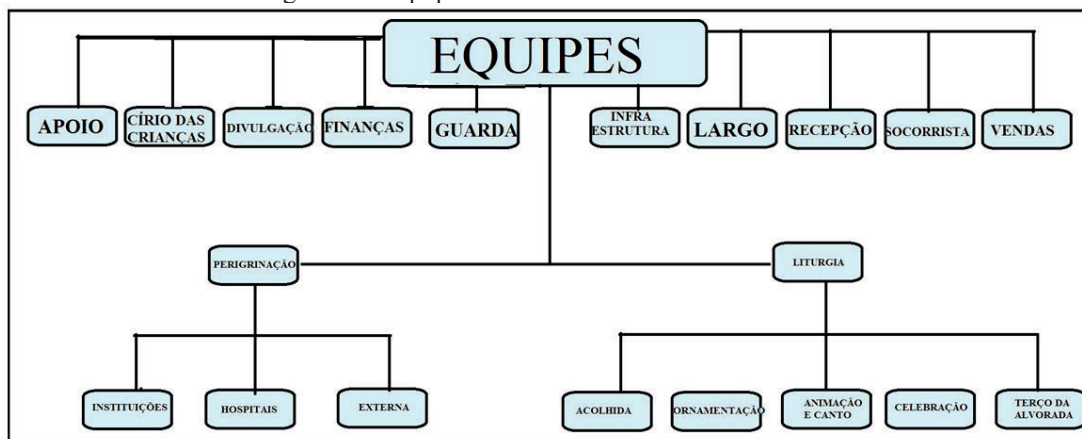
EQUIPES

APOIO

CÍRIO DAS CRIANÇAS

DIVULGAÇÃO

FINANÇAS

GUARDA

INFRA ESTRUTURA

LARGO

RECEPÇÃO

SOCORRISTA

VENDAS

PERIGRINAÇÃO

LITURGIA

INSTITUIÇÕES

HOSPITAIS

EXTERNA

ACOLHIDA

ORNAMENTAÇÃO

ANIMAÇÃO E CANTO

CELEBRAÇÃO

TERÇO DA ALVORADA